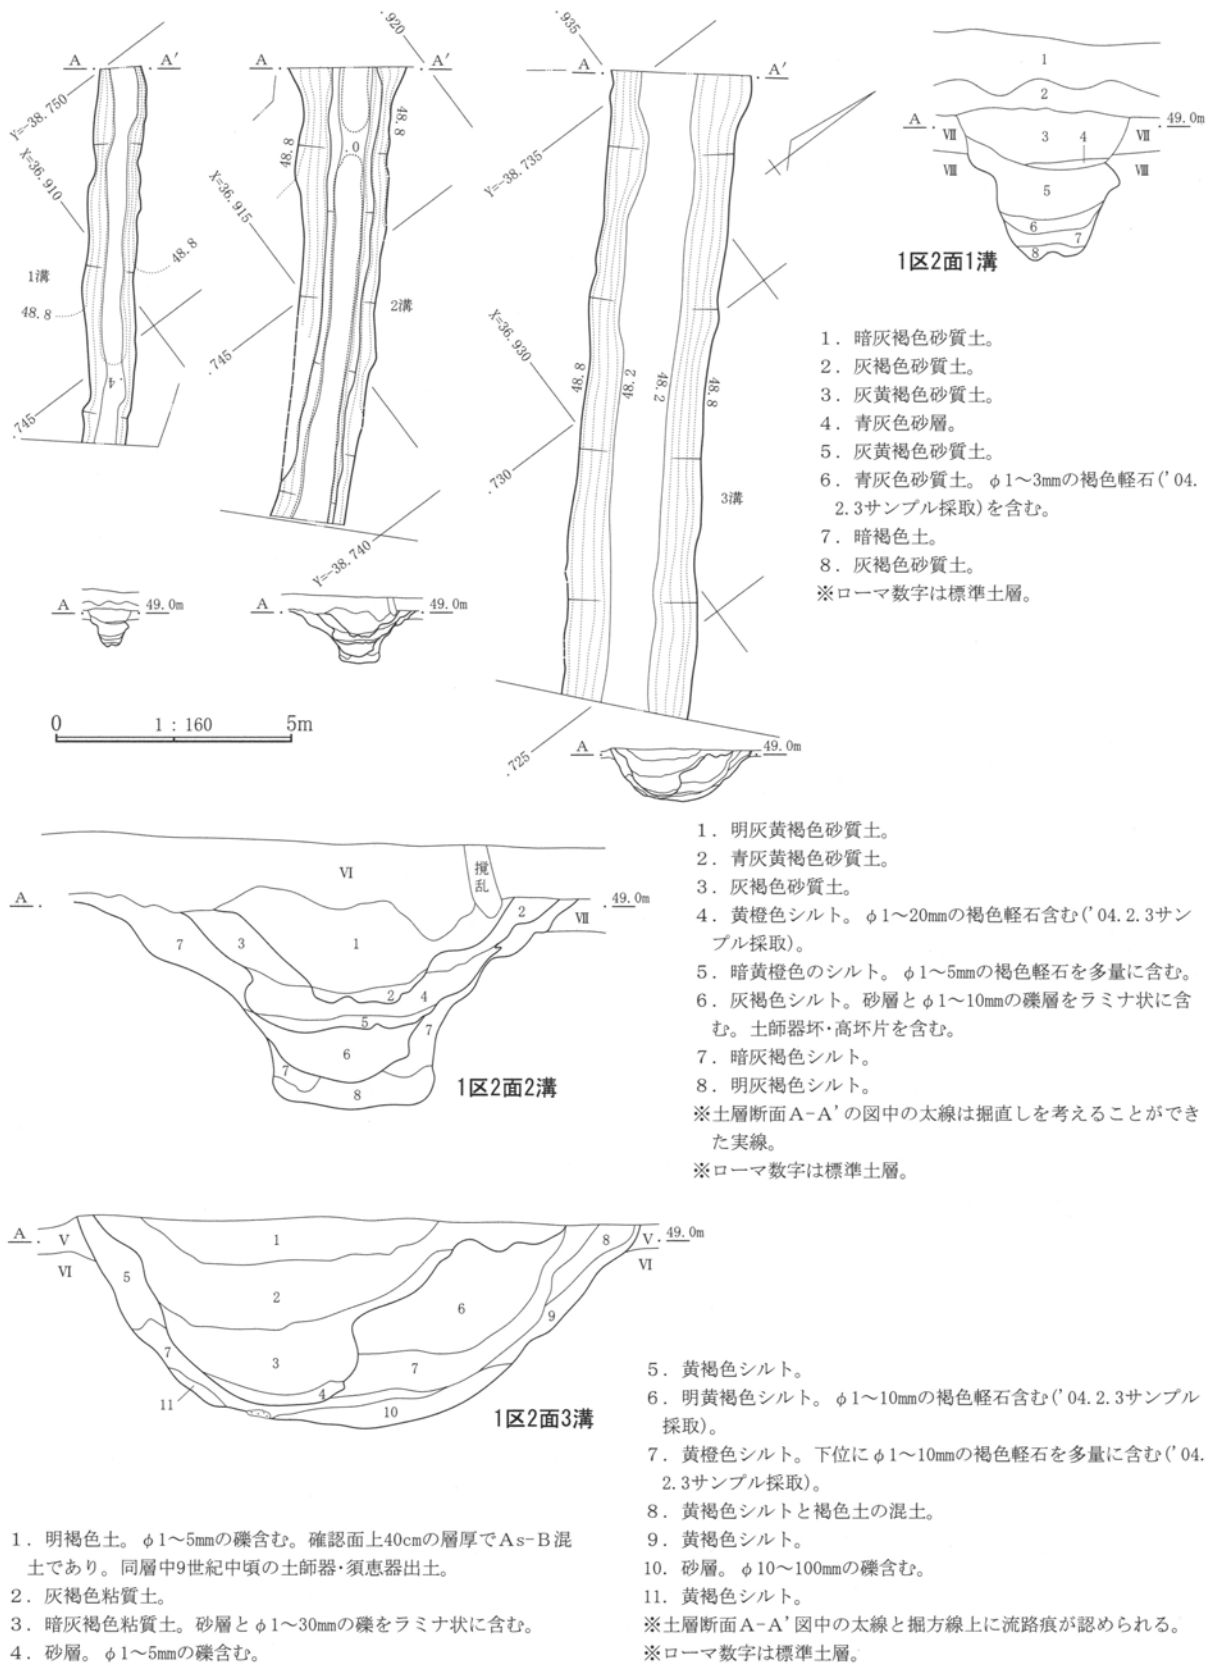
A A′ Y=-38.750 X=36.910 1溝 48.8 48.8 .4 .745

A A′ .920 48.8 .0 48.8 X=36.915 2溝 .745 Y=-38.740

.935 A A′ Y=-38.735 X=36.930 48.8 48.2 48.2 48.8 .730 3溝 .725

A 49.0m
A 49.0m
A 49.0m

0 1:160 5m

1 2 A Ⅶ 3 4 Ⅶ 49.0m Ⅷ Ⅷ 5 6 7 8

1区2面1溝

1．暗灰褐色砂質土。
2．灰褐色砂質土。
3．灰黄褐色砂質土。
4．青灰色砂層。
5．灰黄褐色砂質土。
6．青灰色砂質土。φ1～3mmの褐色軽石('04.2.3サンプル採取)を含む。
7．暗褐色土。
8．灰褐色砂質土。
※ローマ数字は標準土層。

Ⅵ 攪乱 A 49.0m 2 Ⅶ 7 3 1 2 4 5 7 6 7 8

1区2面2溝

1．明灰黄褐色砂質土。
2．青灰黄褐色砂質土。
3．灰褐色砂質土。
4．黄橙色シルト。φ1～20mmの褐色軽石含む('04.2.3サンプル採取)。
5．暗黄橙色のシルト。φ1～5mmの褐色軽石を多量に含む。
6．灰褐色シルト。砂層とφ1～10mmの礫層をラミナ状に含む。土師器坏・高坏片を含む。
7．暗灰褐色シルト。
8．明灰褐色シルト。
※土層断面A-A'の図中の太線は掘直しを考えることができた実線。
※ローマ数字は標準土層。

A Ⅴ 1 8 Ⅴ 49.0m Ⅵ 5 2 6 Ⅵ 9 7 3 7 4 11 10

1区2面3溝

1．明褐色土。φ1～5mmの礫含む。確認面上40cmの層厚でAs-B混土であり。同層中9世紀中頃の土師器・須恵器出土。
2．灰褐色粘質土。
3．暗灰褐色粘質土。砂層とφ1～30mmの礫をラミナ状に含む。
4．砂層。φ1～5mmの礫含む。

5．黄褐色シルト。
6．明黄褐色シルト。φ1～10mmの褐色軽石含む('04.2.3サンプル採取)。
7．黄橙色シルト。下位にφ1～10mmの褐色軽石を多量に含む('04.2.3サンプル採取)。
8．黄褐色シルトと褐色土の混土。
9．黄褐色シルト。
10．砂層。φ10～100mmの礫含む。
11．黄褐色シルト。
※土層断面A-A'図中の太線と掘方線上に流路痕が認められる。
※ローマ数字は標準土層。